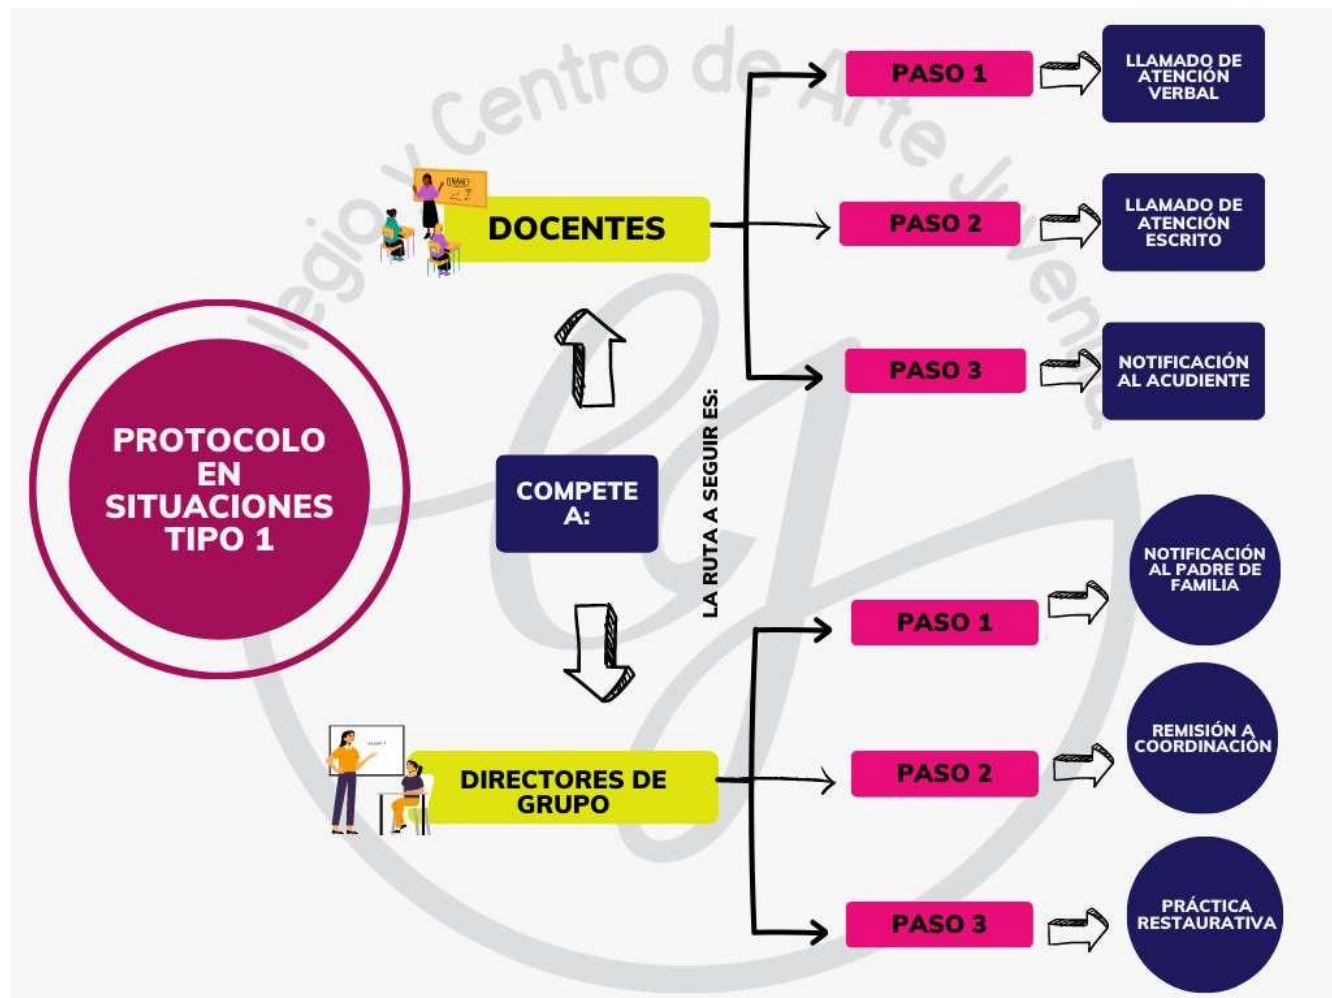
Colegio Centro de Arte Juvenil

PROTOCOLO EN SITUACIONES TIPO 1

COMPETE A:

DOCENTES

DIRECTORES DE GRUPO

LA RUTA A SEGUIR ES:

PASO 1

LLAMADO DE ATENCIÓN VERBAL

PASO 2

LLAMADO DE ATENCIÓN ESCRITO

PASO 3

NOTIFICACIÓN AL ACUDIENTE

PASO 1

NOTIFICACIÓN AL PADRE DE FAMILIA

PASO 2

REMISIÓN A COORDINACIÓN

PASO 3

PRÁCTICA RESTAURATIVA